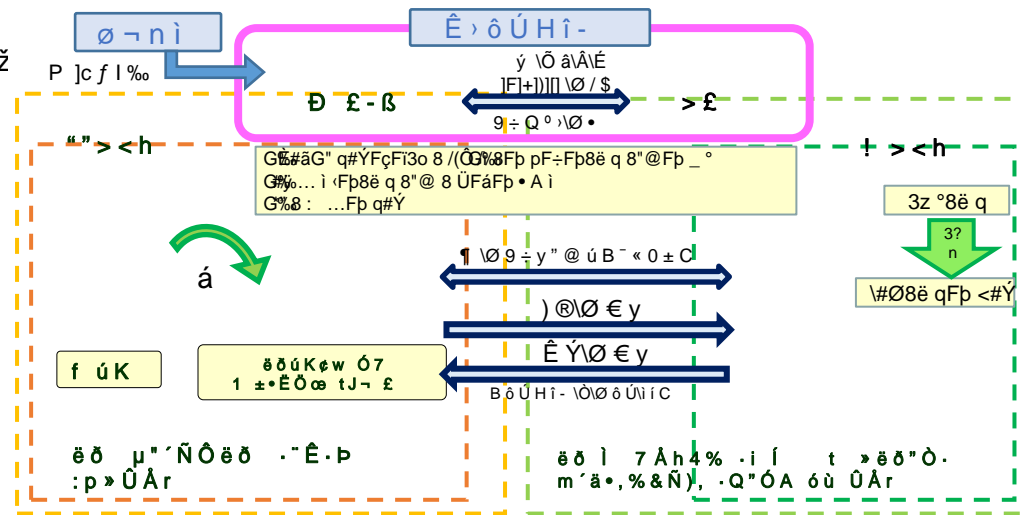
ž

ø ¬ n ì

P ]c ƒ l ‰

Ê › ô Ú H î -

ý \Õ â\Â\É
]F]+]) ][] \Ø / $

Ð £ - ß

> £

9 ÷ Q º ›\Ø •

“ ” > < h

! > < h

G‰#ãG" q#ÝFçFï3o 8 /(Ô‰8Fþ pF÷Fþ8ë q 8"@Fþ _ °
G‰… ì ‹Fþ8ë q 8"@ 8 ÜFáFþ • A ì
G‰8 : …Fþ q#Ý

3z °8ë q

3?
n

\#Ø8ë qFþ <#Ý

á

¶ \Ø 9 ÷ y " @ ú B ¯ « 0 ± C

) ®\Ø € y

Ê Ý\Ø € y

B ô Ú H î - \Ò\Ø ô Ú\ì í C

f úK

ëðúK¢w Ó7
1 ±•ËÖœ tJ¬ £

ëð µ"´ÑÔëð ·¨Ê·Þ
:p »ÛÅr

ëð Ì 7Åh4% ·i Í t »ëð"Ò·
m´ä•,%&Ñ), ·Q"ÓA óù ÛÅr